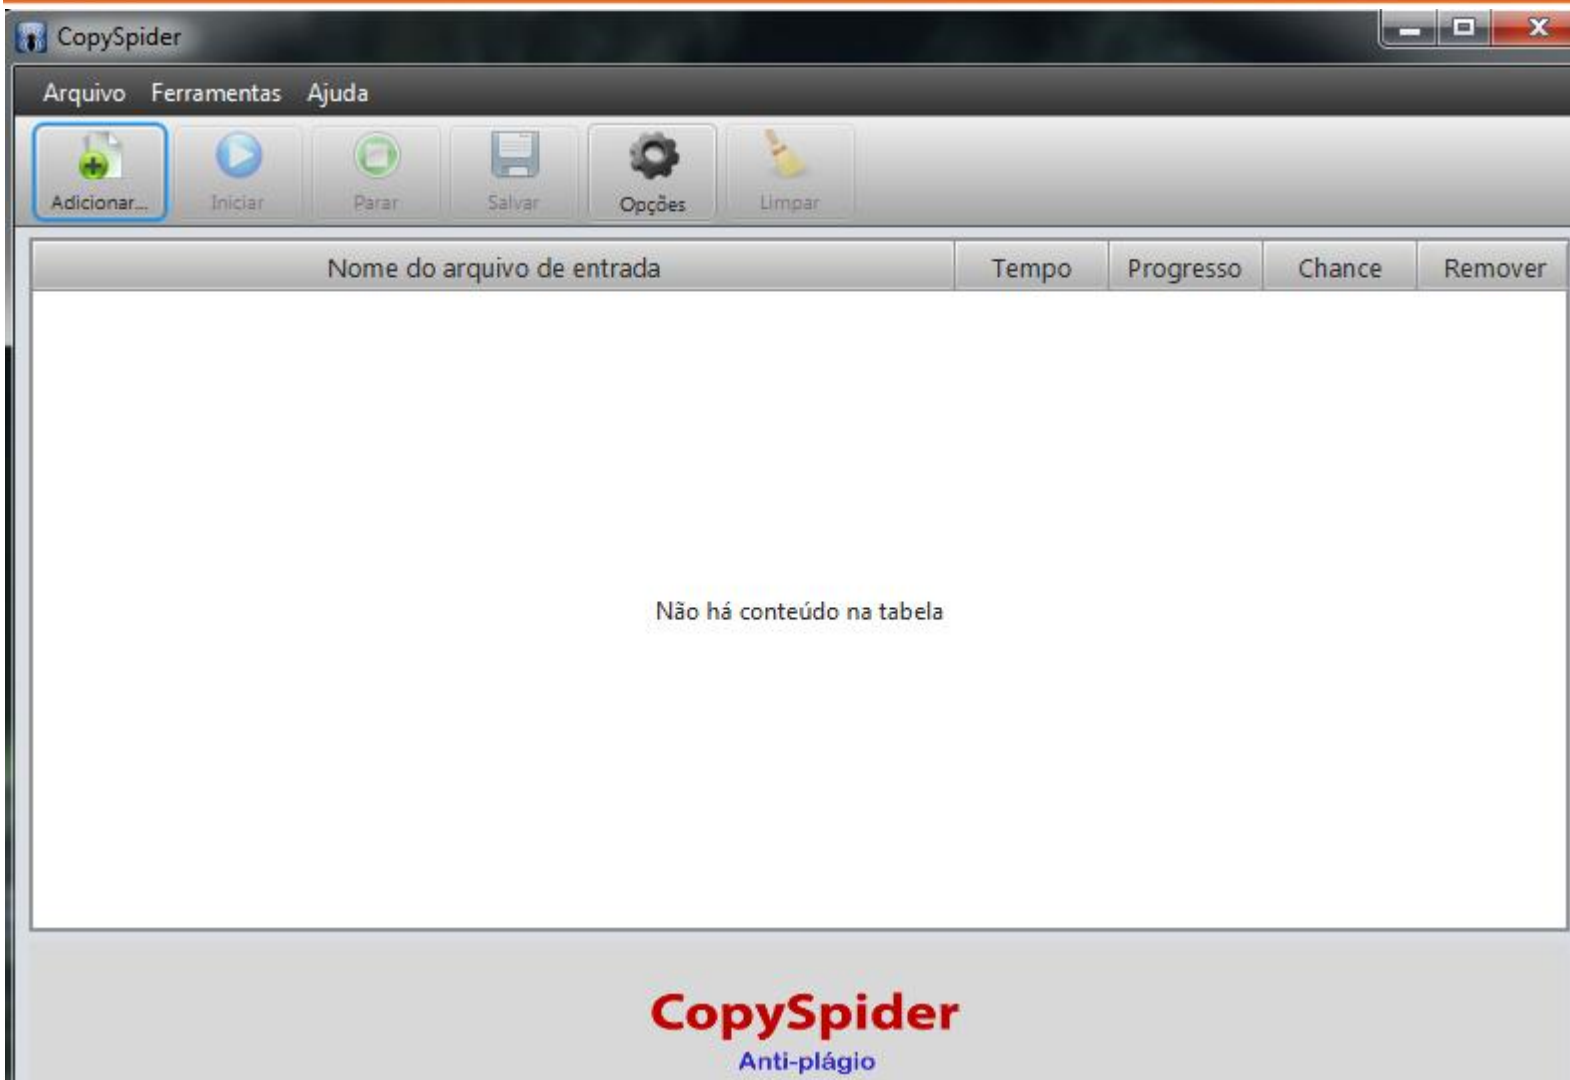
CopySpider

Arquivo Ferramentas Ajuda

Adicionar... Iniciar Parar Salvar Opções Limpar

| Nome do arquivo de entrada | Tempo | Progresso | Chance | Remover |
|---|---|---|---|---|

Não há conteúdo na tabela

CopySpider
Anti-plágio